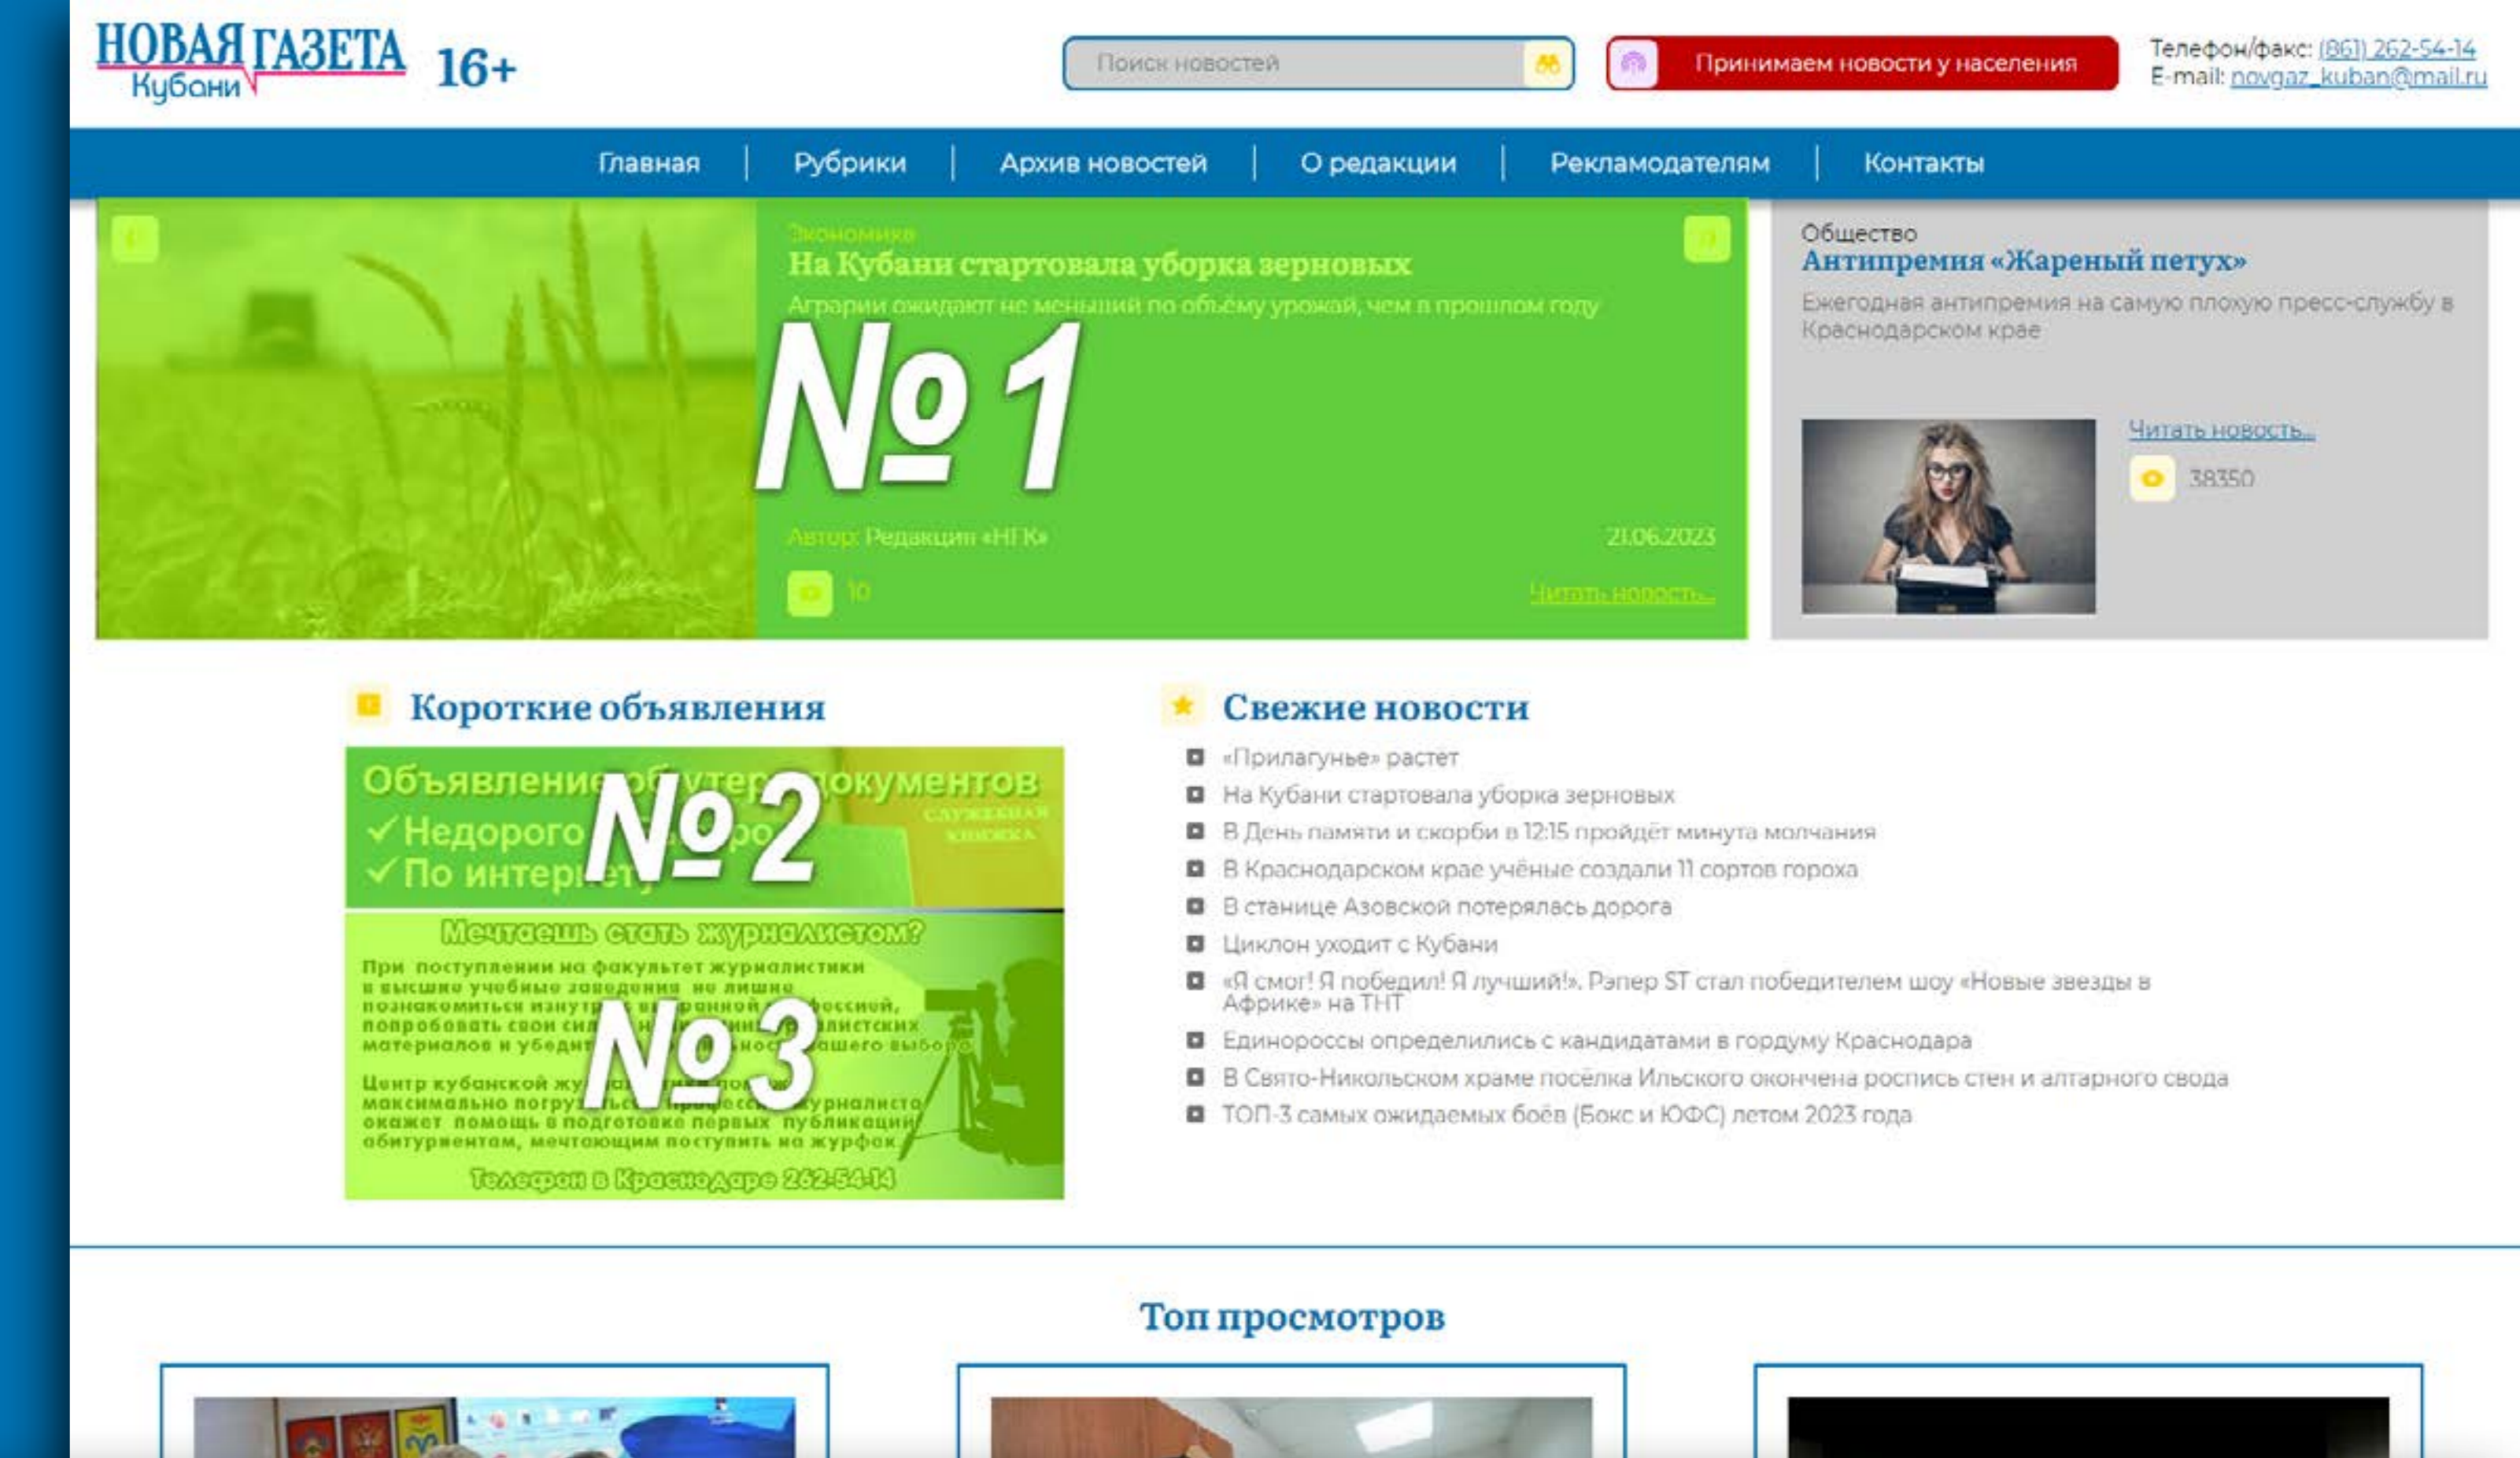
НОВАЯ ГАЗЕТА Кубани 16+

Поиск новостей

Принимаем новости у населения

Телефон/факс: (861) 262-54-14
E-mail: novgaz_kuban@mail.ru

Главная | Рубрики | Архив новостей | О редакции | Рекламодателям | Контакты

Экономика
На Кубани стартовала уборка зерновых
Аграрии ожидают не меньший по объёму урожай, чем в прошлом году

№ 1

Автор: Редакция «НГК»
21.06.2023
10
Читать новость...

Общество
Антипремия «Жареный петух»
Ежегодная антипремия на самую плохую пресс-службу в Краснодарском крае

Читать новость...
38350

Короткие объявления

Объявление об утере документов
✓Недорого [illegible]
✓По интернету
СЛУЖЕБНАЯ КНИЖКА

№ 2

Мечтаешь стать журналистом?
При поступлении на факультет журналистики в высшие учебные заведения не лишне познакомиться изнутри с выбранной профессией, попробовать свои силы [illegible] журналистских материалов и убедиться в правильности вашего выбора.
Центр кубанской журналистики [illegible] максимально погрузиться в профессию журналиста окажет помощь в подготовке первых публикаций абитуриентам, мечтающим поступить на журфак.
Телефон в Краснодаре 262-54-14

№ 3

Свежие новости

«Прилагунье» растет
На Кубани стартовала уборка зерновых
В День памяти и скорби в 12:15 пройдёт минута молчания
В Краснодарском крае учёные создали 11 сортов гороха
В станице Азовской потерялась дорога
Циклон уходит с Кубани
«Я смог! Я победил! Я лучший!». Рэпер ST стал победителем шоу «Новые звезды в Африке» на ТНТ
Единороссы определились с кандидатами в гордуму Краснодара
В Свято-Никольском храме посёлка Ильского окончена роспись стен и алтарного свода
ТОП-3 самых ожидаемых боёв (Бокс и ЮФС) летом 2023 года

Топ просмотров